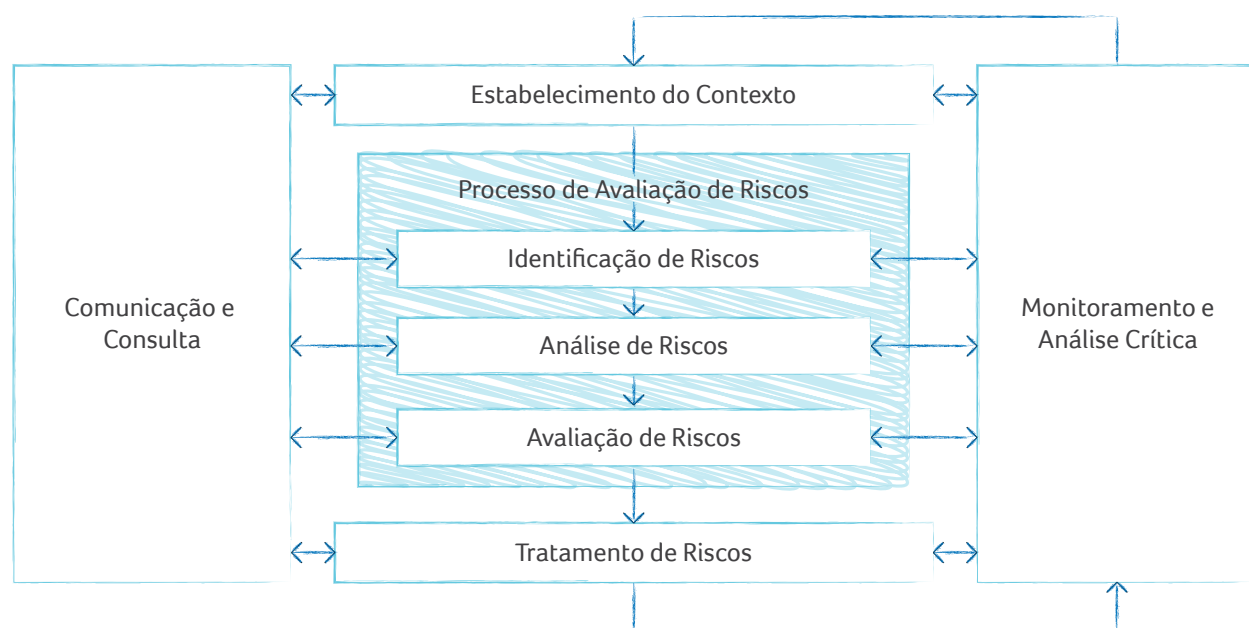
Estabelecimento do Contexto

Processo de Avaliação de Riscos

Identificação de Riscos

Análise de Riscos

Avaliação de Riscos

Tratamento de Riscos

Comunicação e Consulta

Monitoramento e Análise Crítica